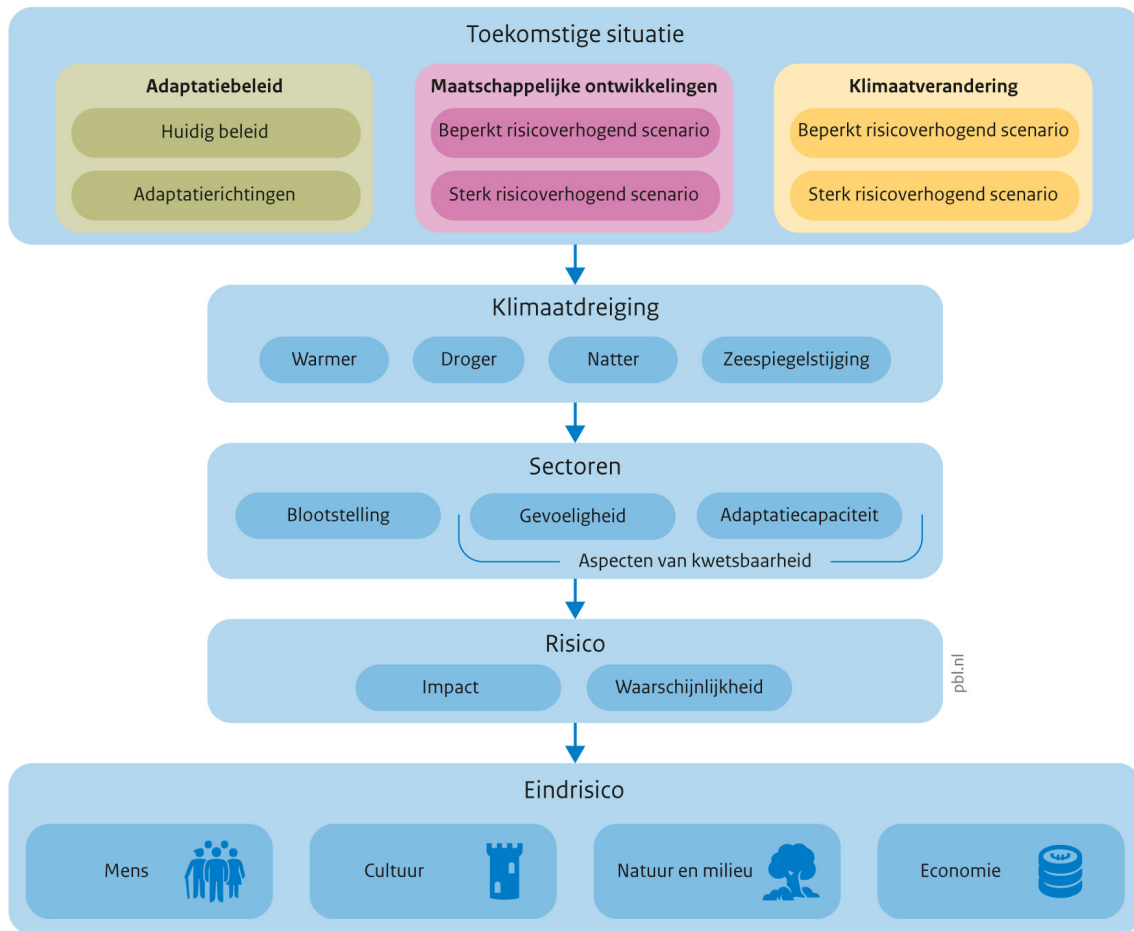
Toekomstige situatie

Adaptatiebeleid

Huidig beleid

Adaptatierichtingen

Maatschappelijke ontwikkelingen

Beperkt risicoverhogend scenario

Sterk risicoverhogend scenario

Klimaatverandering

Beperkt risicoverhogend scenario

Sterk risicoverhogend scenario

Klimaatdreiging

Warmer

Droger

Natter

Zeespiegelstijging

Sectoren

Blootstelling

Gevoeligheid

Adaptatiecapaciteit

Aspecten van kwetsbaarheid

Risico

Impact

Waarschijnlijkheid

pbl.nl

Eindrisico

Mens

Cultuur

Natuur en milieu

Economie